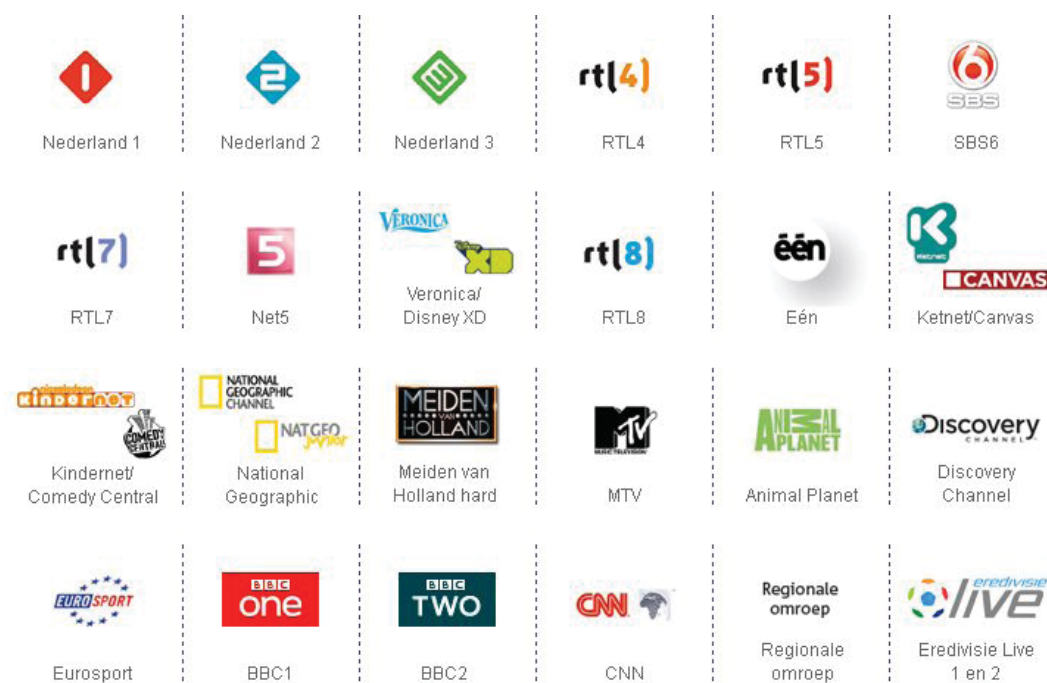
| | | | | | |
|---|---|---|---|---|---|
| 1 Nederland 1 | 2 Nederland 2 | 3 Nederland 3 | rt(4) RTL4 | rt(5) RTL5 | 6 SBS SBS6 |
| rt(7) RTL7 | 5 Net5 | VERONICA XD Veronica/ Disney XD | rt(8) RTL8 | één Eén | K ketnet CANVAS Ketnet/Canvas |
| nickelodeon kindernet COMEDY CENTRAL Kindernet/ Comedy Central | NATIONAL GEOGRAPHIC CHANNEL NAT GEO junior National Geographic | MEIDEN VAN HOLLAND Meiden van Holland hard | MTV MUSIC TELEVISION MTV | ANIMAL PLANET Animal Planet | Discovery CHANNEL Discovery Channel |
| EUROSPORT Eurosport | BBC one BBC1 | BBC TWO BBC2 | CNN CNN | Regionale omroep Regionale omroep | eredivisie live Eredivisie Live 1 en 2 |